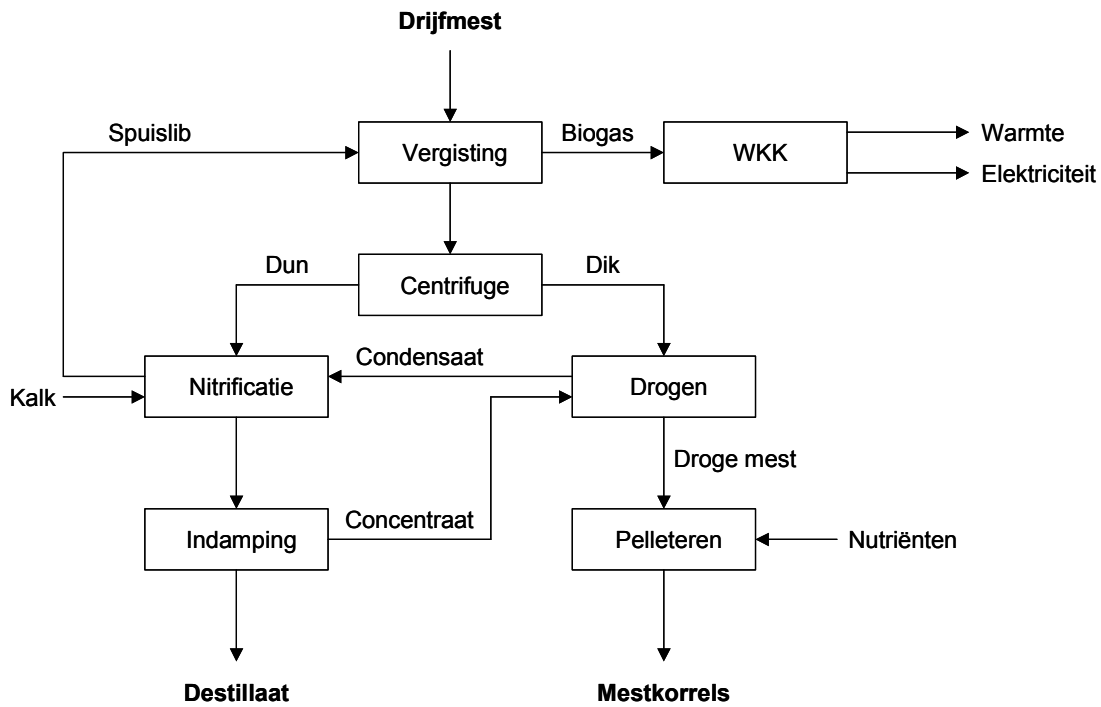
Drijfmest

Spuislib

Vergisting

Biogas

WKK

Warmte

Elektriciteit

Dun

Centrifuge

Dik

Condensaat

Kalk

Nitrificatie

Drogen

Droge mest

Indamping

Concentraat

Pelleteren

Nutriënten

Destillaat

Mestkorrels